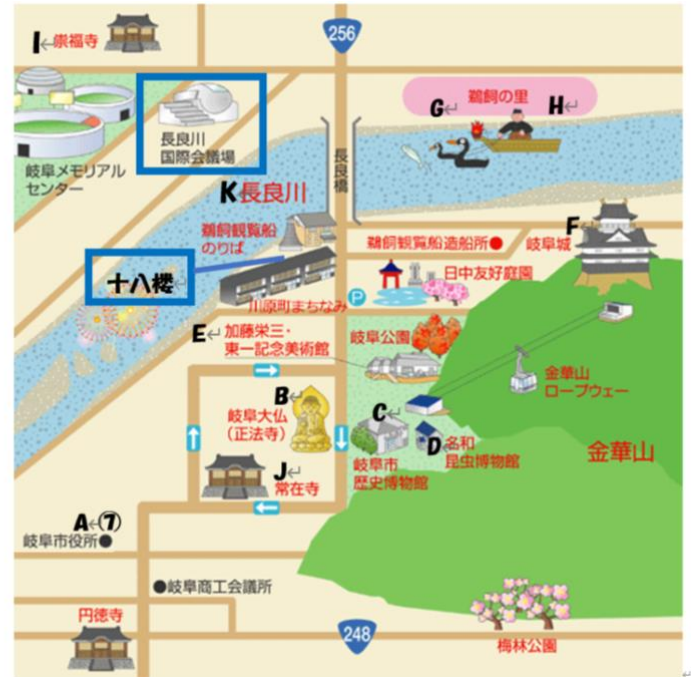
I 崇福寺

256

長良川 国際会議場

鵜飼の里
G H

岐阜メモリアル センター

長良橋

K 長良川

鵜飼観覧船 のりば

鵜飼観覧船造船所 ●

F 岐阜城

十八楼

日中友好庭園

川原町まちなみ

E 加藤栄三・ 東一記念美術館

岐阜公園

B 岐阜大仏 (正法寺)

C

金華山 ロープウェー

D 名和 昆虫博物館

金華山

J 常在寺

岐阜市 歴史博物館

A ⑦
岐阜市役所 ●

● 岐阜商工会議所

円徳寺

248

梅林公園